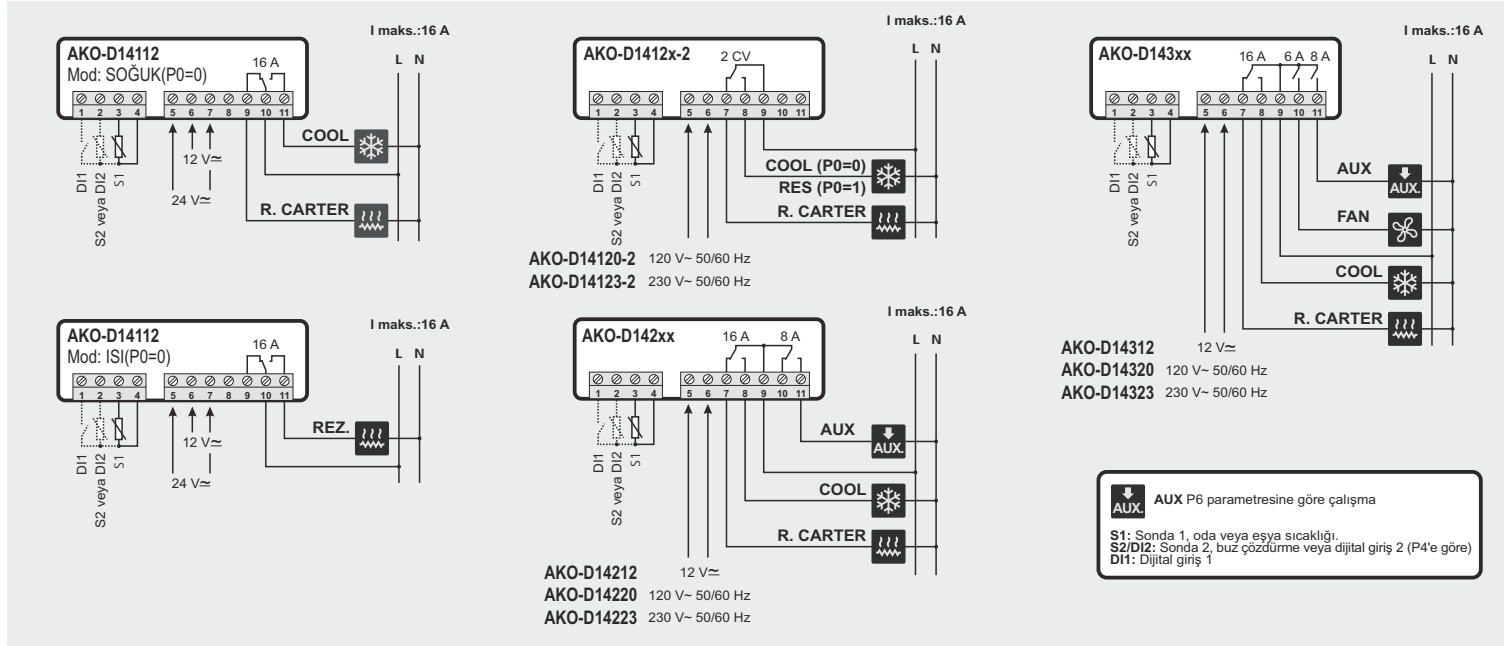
I maks.:16 A

AKO-D14112
Mod: SOĞUK(P0=0)

16 A

L N

1 2 3 4 5 6 7 8 9 10 11

COOL

DI1 S2 veya DI2 S1

12 V≃

24 V≃

R. CARTER

I maks.:16 A

AKO-D1412x-2

2 CV

L N

1 2 3 4 5 6 7 8 9 10 11

DI1 S2 veya DI2 S1

COOL (P0=0)
RES (P0=1)

R. CARTER

AKO-D14120-2 120 V~ 50/60 Hz
AKO-D14123-2 230 V~ 50/60 Hz

I maks.:16 A

AKO-D143xx

16 A 6 A 8 A

L N

1 2 3 4 5 6 7 8 9 10 11

DI1 S2 veya DI2 S1

AUX

AUX.

FAN

COOL

R. CARTER

AKO-D14312 12 V≃
AKO-D14320 120 V~ 50/60 Hz
AKO-D14323 230 V~ 50/60 Hz

AKO-D14112
Mod: ISI(P0=0)

I maks.:16 A

16 A

L N

1 2 3 4 5 6 7 8 9 10 11

DI1 S2 veya DI2 S1

12 V≃

24 V≃

REZ.

I maks.:16 A

AKO-D142xx

16 A 8 A

L N

1 2 3 4 5 6 7 8 9 10 11

DI1 S2 veya DI2 S1

AUX

AUX.

COOL

R. CARTER

AKO-D14212 12 V≃
AKO-D14220 120 V~ 50/60 Hz
AKO-D14223 230 V~ 50/60 Hz

AUX. AUX P6 parametresine göre çalışma

S1: Sonda 1, oda veya eşya sıcaklığı.
S2/DI2: Sonda 2, buz çözdürme veya dijital giriş 2 (P4'e göre)
DI1: Dijital giriş 1